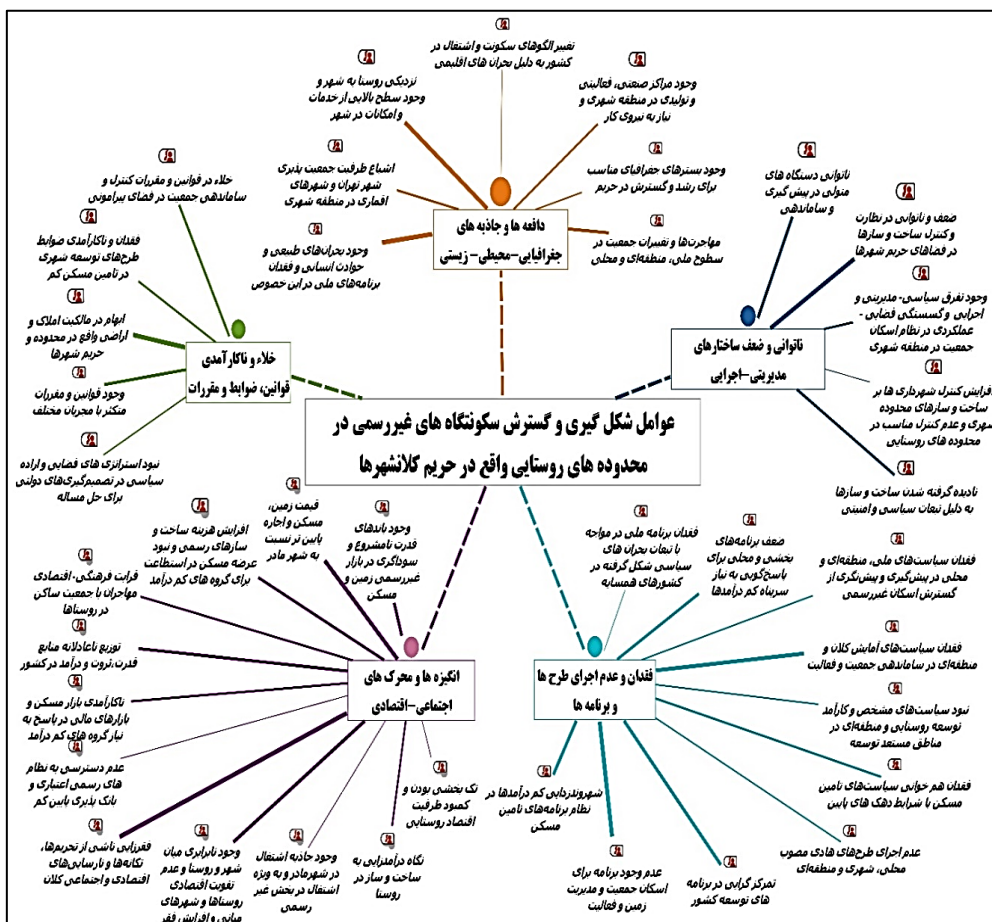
عوامل شکل گیری و گسترش سکونتگاه های غیررسمی در محدوده های روستایی واقع در حریم کلانشهرها

دافعه ها و جاذبه های جغرافیایی-محیطی- زیستی

تغییر الگوهای سکونت و اشتغال در کشور به دلیل بحران های اقلیمی

نزدیکی روستا به شهر و وجود سطح بالایی از خدمات وامکانات در شهر

وجود مراکز صنعتی، فعالیتی و تولیدی در منطقه شهری و نیاز به نیروی کار

اشباع ظرفیت جمعیت پذیری شهر تهران و شهرهای اقماری در منطقه شهری

وجود بسترهای جغرافیای مناسب برای رشد و گسترش در حریم

وجود بحران‌های طبیعی و حوادث انسانی و فقدان برنامه‌های ملی در این خصوص

مهاجرت‌ها و تغییرات جمعیت در سطوح ملی، منطقه‌ای و محلی

خلاء و ناکارآمدی قوانین، ضوابط و مقررات

خلاء در قوانین و مقررات کنترل و ساماندهی جمعیت در فضای پیرامونی

فقدان و ناکارآمدی ضوابط طرح‌های توسعه شهری در تامین مسکن کم

ابهام در مالکیت املاک و اراضی واقع در محدوده و حریم شهرها

وجود قوانین و مقررات متکثر با مجریان مختلف

نبود استراتژی های قضایی و اراده سیاسی در تصمیم‌گیری‌های دولتی برای حل مساله

ناتوانی و ضعف ساختارهای مدیریتی-اجرایی

ناتوانی دستگاه های متولی در پیش گیری و ساماندهی

ضعف و ناتوانی در نظارت وکنترل ساخت و سازها در فضاهای حریم شهرها

وجود تفرق سیاسی- مدیریتی و اجرایی وگسستگی فضایی - عملکردی در نظام اسکان جمعیت در منطقه شهری

افزایش کنترل شهرداری ها بر ساخت و سازهای محدوده شهری و عدم کنترل مناسب در محدوده های روستایی

نادیده گرفته شدن ساخت و سازها به دلیل تبعات سیاسی وامنیتی

انگیزه ها و محرک های اجتماعی-اقتصادی

قیمت زمین، مسکن واجاره پایین تر نسبت به شهر مادر

وجود باندهای قدرت نامشروع و سوداگری در بازار غیررسمی زمین و مسکن

افزایش هزینه ساخت و سازهای رسمی و نبود عرضه مسکن در استطاعت برای گروه های کم درآمد

قرابت فرهنگی-اقتصادی مهاجران با جمعیت ساکن در روستاها

توزیع ناعادلانه منابع قدرت،ثروت و درآمد در کشور

ناکارآمدی بازار مسکن و بازارهای مالی در پاسخ به نیازگروه های کم درآمد

عدم دسترسی به نظام های رسمی اعتباری و بانک پذیری پایین کم

فقرزایی ناشی از تحریم‌ها، تکانه‌ها و نارسایی‌های اقتصادی واجتماعی کلان

وجود نابرابری میان شهر و روستا و عدم تقویت اقتصادی روستاها و شهرهای میانی و افزایش فقر

وجود جاذبه اشتغال در شهرمادر و به ویژه اشتغال در بخش غیر رسمی

نگاه درآمدزایی به ساخت و ساز در روستا

تک بخشی بودن و کمبود ظرفیت اقتصاد روستایی

فقدان و عدم اجرای طرح ها و برنامه ها

فقدان برنامه ملی در مواجه با تبعات بحران های سیاسی شکل گرفته در کشورهای همسایه

ضعف برنامه‌های بخشی و محلی برای پاسخ‌گویی به نیاز سرپناه کم درآمدها

فقدان سیاست‌های ملی، منطقه‌ای و محلی در پیش‌گیری و پیش‌نگری از گسترش اسکان غیررسمی

فقدان سیاست‌های آمایش کلان و منطقه‌ای در ساماندهی جمعیت و فعالیت

نبود سیاست‌های مشخص و کارآمد توسعه روستایی و منطقه‌ای در مناطق مستعد توسعه

فقدان هم خوانی سیاست‌های تامین مسکن با شرایط دهک های پایین

عدم اجرای طرح‌های هادی مصوب محلی، شهری و منطقه‌ای

تمرکز گرایی در برنامه های توسعه کشور

عدم وجود برنامه برای اسکان جمعیت و مدیریت زمین و فعالیت

شهروندزدایی کم درآمدها در نظام برنامه‌های تامین مسکن